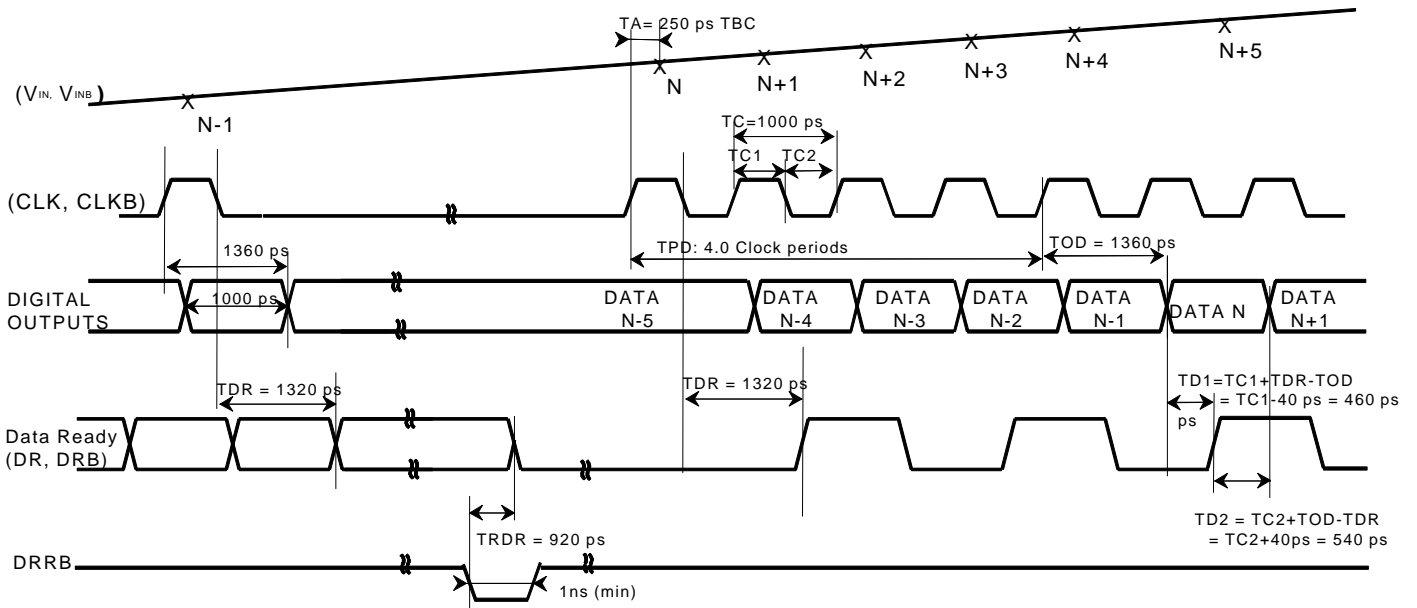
TA= 250 ps TBC

X N-1 X N X N+1 X N+2 X N+3 X N+4 X N+5

($V_{IN}$, $V_{INB}$)

TC=1000 ps

TC1 TC2

(CLK, CLKB)

1360 ps

TPD: 4.0 Clock periods

TOD = 1360 ps

1000 ps

DIGITAL OUTPUTS

DATA N-5

DATA N-4

DATA N-3

DATA N-2

DATA N-1

DATA N

DATA N+1

TDR = 1320 ps

TDR = 1320 ps

TD1=TC1+TDR-TOD = TC1-40 ps = 460 ps

ps

Data Ready (DR, DRB)

TD2 = TC2+TOD-TDR = TC2+40ps = 540 ps

TRDR = 920 ps

DRRB

1ns (min)